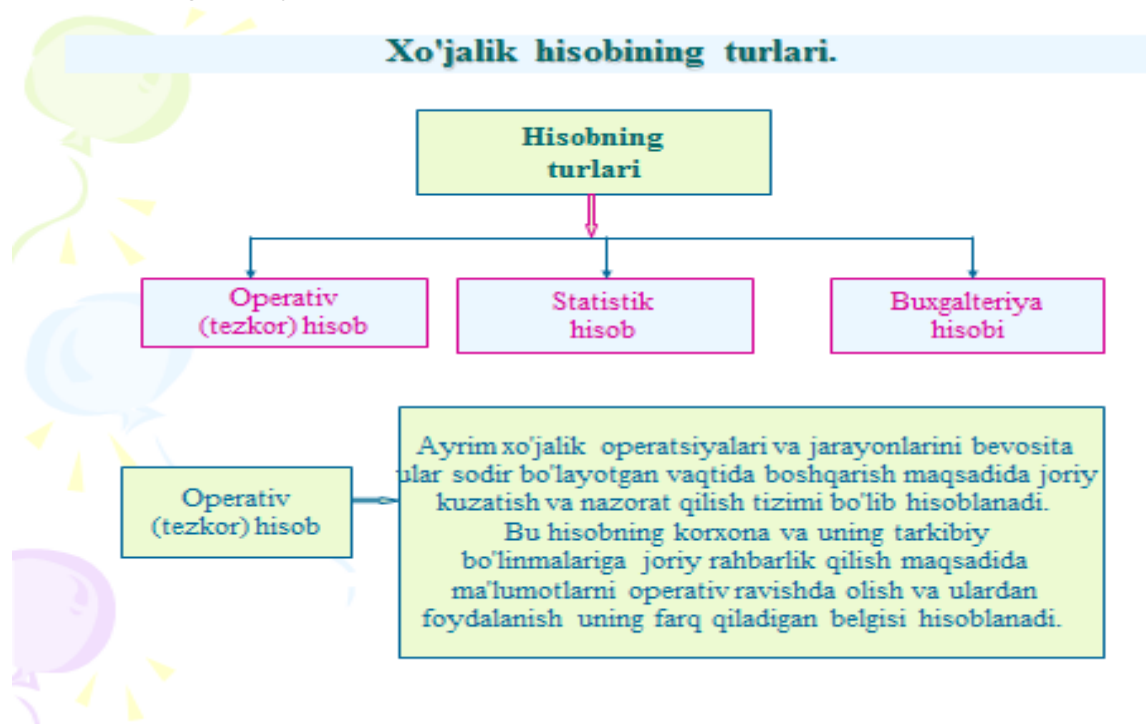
Xo'jalik hisobining turlari.

Hisobning turlari

Operativ (tezkor) hisob

Statistik hisob

Buxgalteriya hisobi

Operativ (tezkor) hisob

Ayrim xo'jalik operatsiyalari va jarayonlarini bevosita ular sodir bo'layotgan vaqtida boshqarish maqsadida joriy kuzatish va nazorat qilish tizimi bo'lib hisoblanadi. Bu hisobning korxona va uning tarkibiy bo'linmalariga joriy rahbarlik qilish maqsadida ma'lumotlarni operativ ravishda olish va ulardan foydalanish uning farq qiladigan belgisi hisoblanadi.